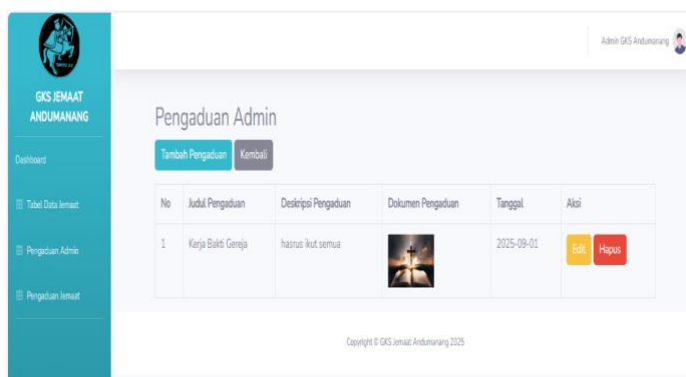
GKS JEMAAT ANDUMANANG

Dashboard

Tabel Data Jemaat

Pengaduan Admin

Pengaduan Jemaat

Admin GKS Andumanang

Pengaduan Admin

Tambah Pengaduan Kembali

| No | Judul Pengaduan | Deskripsi Pengaduan | Dokumen Pengaduan | Tanggal | Aksi |
|---|---|---|---|---|---|
| 1 | Kerja Bakti Gereja | hasrus ikut semua | | 2025-09-01 | Edit Hapus |

Copyright © GKS Jemaat Andumanang 2025